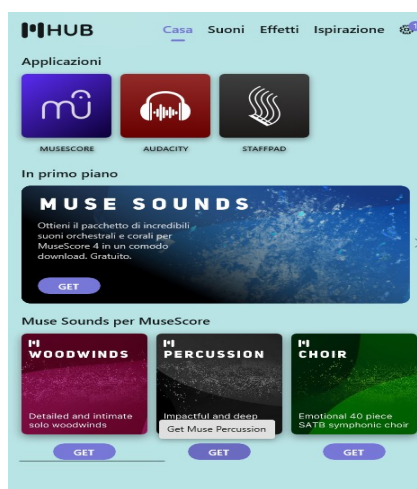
HUB

Casa Suoni Effetti Ispirazione

Applicazioni

MUSESCORE

AUDACITY

STAFFPAD

In primo piano

MUSE SOUNDS

Ottieni il pacchetto di incredibili suoni orchestrali e corali per MuseScore 4 in un comodo download. Gratuito.

GET

Muse Sounds per MuseScore

WOODWINDS

Detailed and intimate solo woodwinds

GET

PERCUSSION

Impactful and deep

Get Muse Percussion

GET

CHOIR

Emotional 40 piece SATB symphonic choir

GET